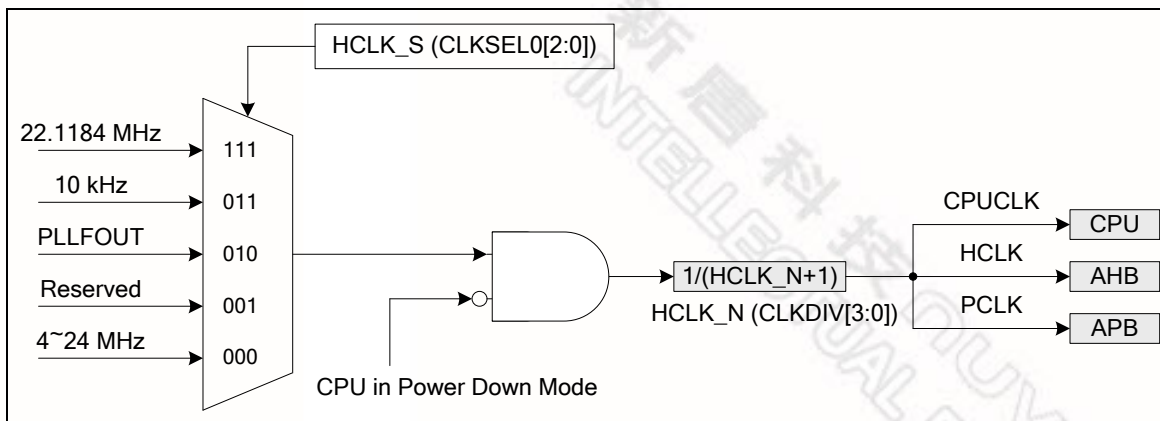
HCLK_S (CLKSEL0[2:0])

22.1184 MHz
111
10 kHz
011
PLLFOUT
010
Reserved
001
4~24 MHz
000

CPU in Power Down Mode

1/(HCLK_N+1)
HCLK_N (CLKDIV[3:0])

CPUCLK
CPU
HCLK
AHB
PCLK
APB

新唐科技 NUVOTON INTELLECTUAL